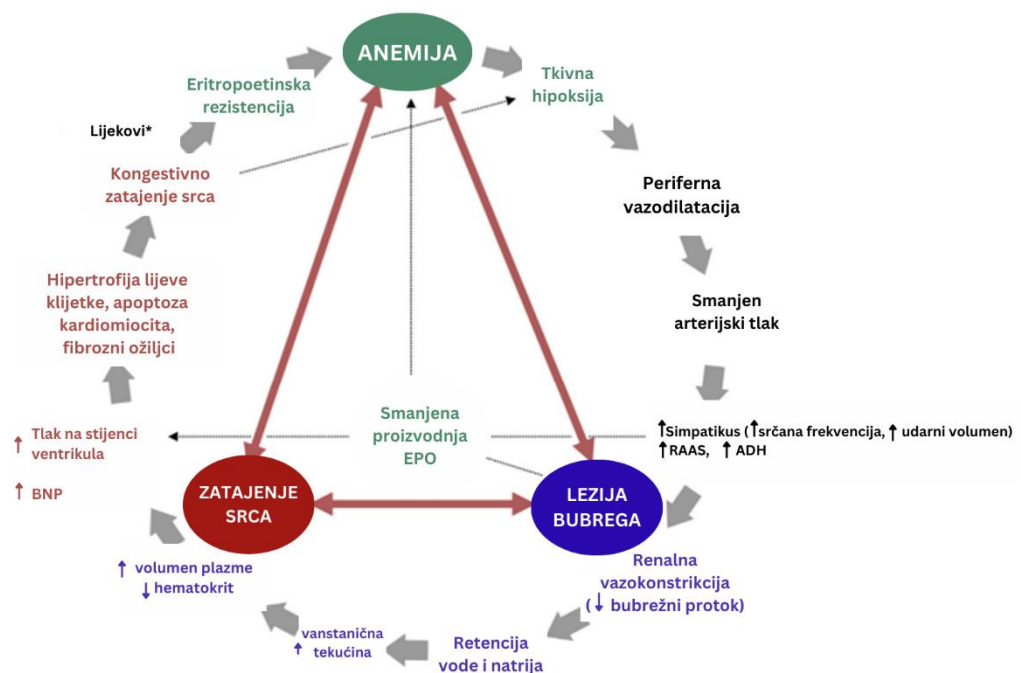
ANEMIJA

Tkivna hipoksija

Periferna vazodilatacija

Smanjen arterijski tlak

↑Simpatikus (↑srčana frekvencija, ↑ udarni volumen)
↑RAAS, ↑ ADH

LEZIJA BUBREGA

Renalna vazokonstrikcija (↓ bubrežni protok)

Retencija vode i natrija

vanstanična ↑ tekućina

↑ volumen plazme
↓ hematokrit

ZATAJENJE SRCA

↑ Tlak na stijenci ventrikula

↑ BNP

Hipertrofija lijeve klijetke, apoptoza kardiomiocita, fibrozni ožiljci

Kongestivno zatajenje srca

Lijekovi*

Eritropoetinska rezistencija

Smanjena proizvodnja EPO